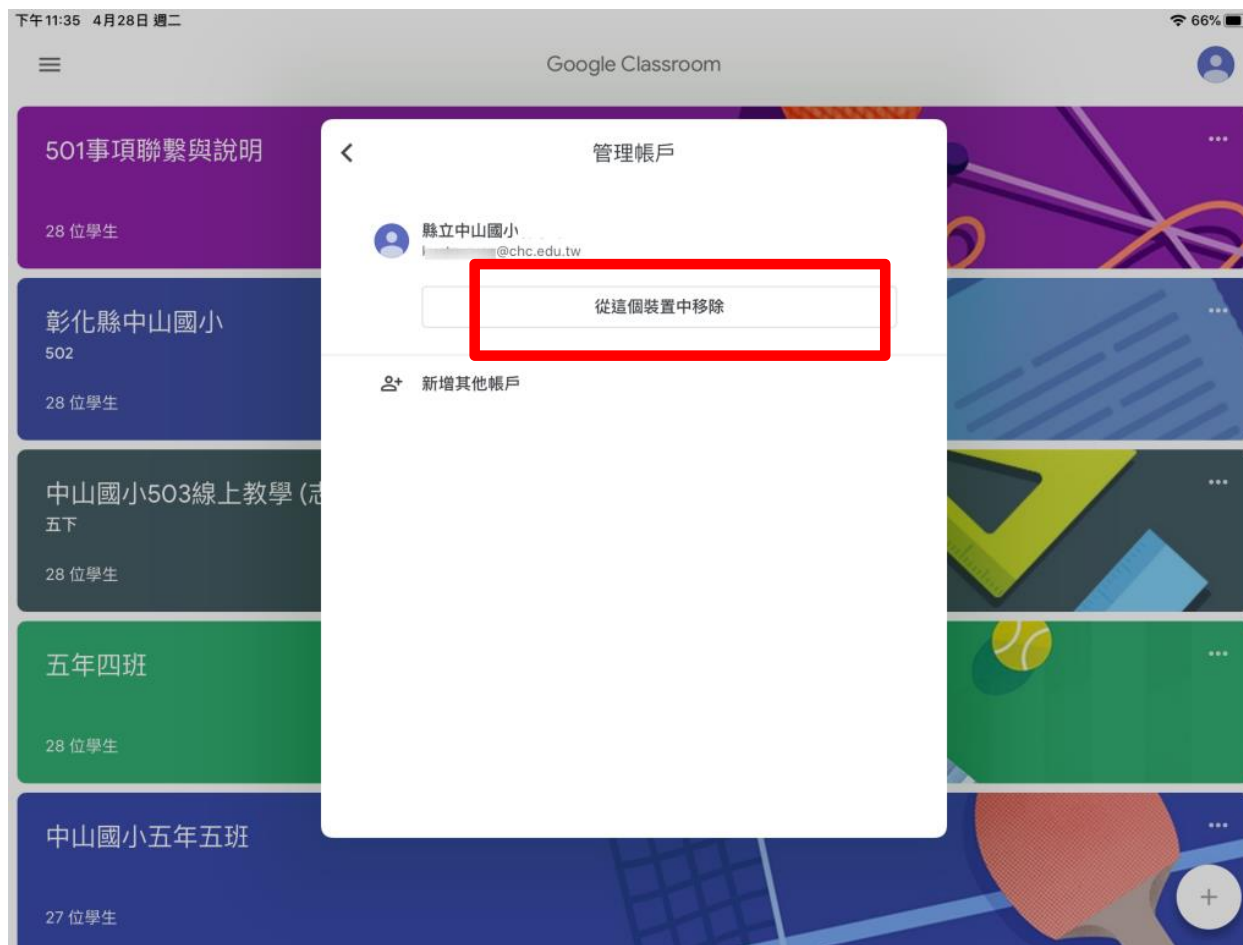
下午11:35 4月28日 週二

66%

Google Classroom

501事項聯繫與說明

28 位學生

彰化縣中山國小
502

28 位學生

中山國小503線上教學 (志
五下

28 位學生

五年四班

28 位學生

中山國小五年五班

27 位學生

管理帳戶

縣立中山國小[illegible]
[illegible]@chc.edu.tw

從這個裝置中移除

新增其他帳戶

+